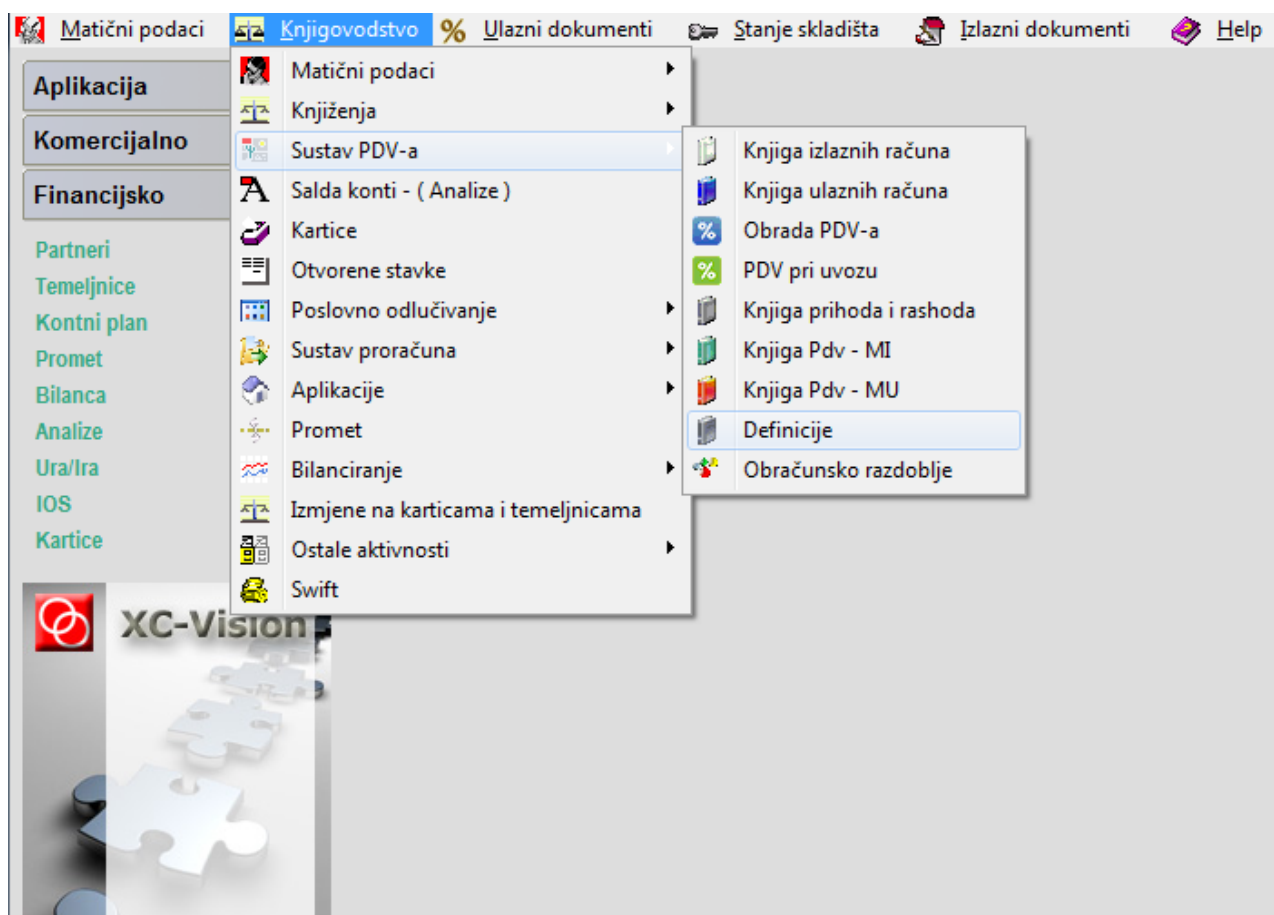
Matični podaci Knjigovodstvo Ulazni dokumenti Stanje skladišta Izlazni dokumenti Help

Aplikacija
Komercijalno
Financijsko

Partneri
Temeljnice
Kontni plan
Promet
Bilanca
Analize
Ura/Ira
IOS
Kartice

XC-Vision

Matični podaci
Knjiženja
Sustav PDV-a
Salda konti - ( Analize )
Kartice
Otvorene stavke
Poslovno odlučivanje
Sustav proračuna
Aplikacije
Promet
Bilanciranje
Izmjene na karticama i temeljnicama
Ostale aktivnosti
Swift

Knjiga izlaznih računa
Knjiga ulaznih računa
Obrada PDV-a
PDV pri uvozu
Knjiga prihoda i rashoda
Knjiga Pdv - MI
Knjiga Pdv - MU
Definicije
Obračunsko razdoblje